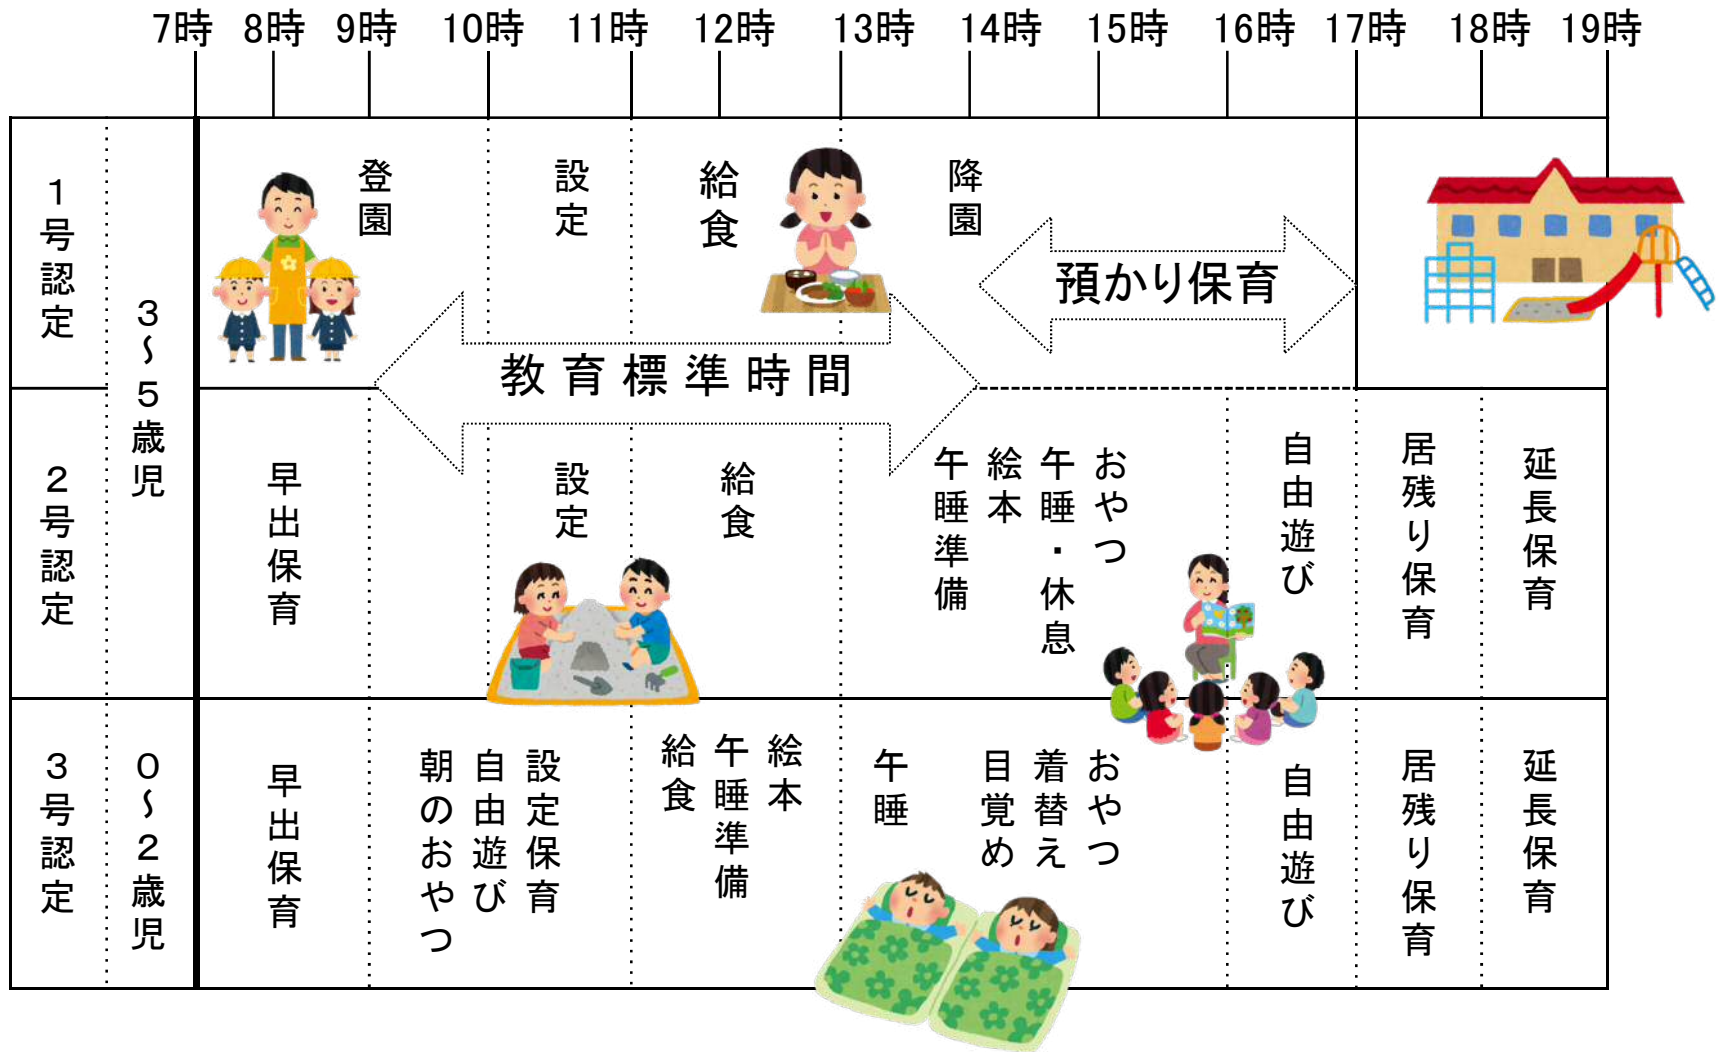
7時 8時 9時 10時 11時 12時 13時 14時 15時 16時 17時 18時 19時

1号認定

3～5歳児

登園

設定

給食

降園

預かり保育

教育標準時間

2号認定

早出保育

設定

給食

午睡準備

絵本

午睡・休息

おやつ

自由遊び

居残り保育

延長保育

3号認定

0～2歳児

早出保育

朝のおやつ

自由遊び

設定保育

給食

午睡準備

絵本

午睡

目覚め

着替え

おやつ

自由遊び

居残り保育

延長保育